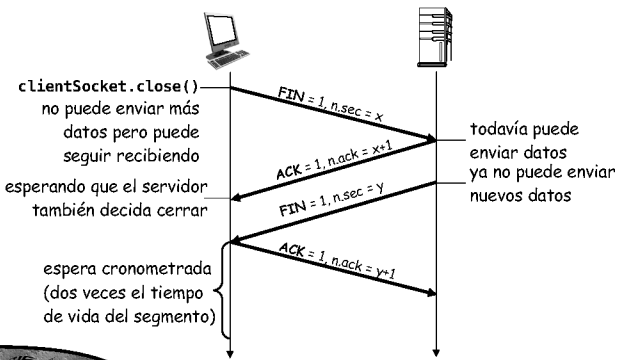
clientSocket.close()
no puede enviar más datos pero puede seguir recibiendo

FIN = 1, n.sec = x

todavía puede enviar datos

ACK = 1, n.ack = x+1

esperando que el servidor también decida cerrar

ya no puede enviar nuevos datos

FIN = 1, n.sec = y

ACK = 1, n.ack = y+1

espera cronometrada (dos veces el tiempo de vida del segmento)